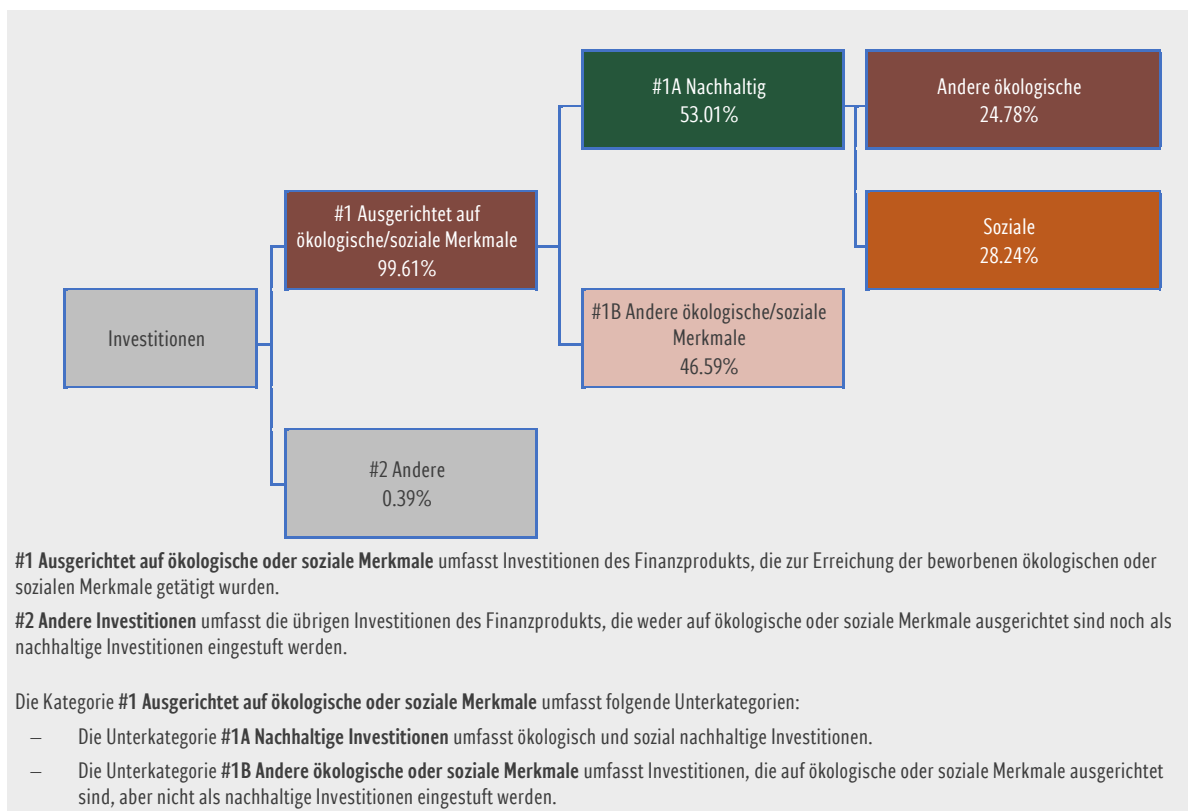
#1A Nachhaltig
53.01%

Andere ökologische
24.78%

#1 Ausgerichtet auf ökologische/soziale Merkmale
99.61%

Soziale
28.24%

Investitionen

#1B Andere ökologische/soziale Merkmale
46.59%

#2 Andere
0.39%

**#1 Ausgerichtet auf ökologische oder soziale Merkmale** umfasst Investitionen des Finanzprodukts, die zur Erreichung der beworbenen ökologischen oder sozialen Merkmale getätigt wurden.

**#2 Andere Investitionen** umfasst die übrigen Investitionen des Finanzprodukts, die weder auf ökologische oder soziale Merkmale ausgerichtet sind noch als nachhaltige Investitionen eingestuft werden.

Die Kategorie **#1 Ausgerichtet auf ökologische oder soziale Merkmale** umfasst folgende Unterkategorien:

– Die Unterkategorie **#1A Nachhaltige Investitionen** umfasst ökologisch und sozial nachhaltige Investitionen.

– Die Unterkategorie **#1B Andere ökologische oder soziale Merkmale** umfasst Investitionen, die auf ökologische oder soziale Merkmale ausgerichtet sind, aber nicht als nachhaltige Investitionen eingestuft werden.